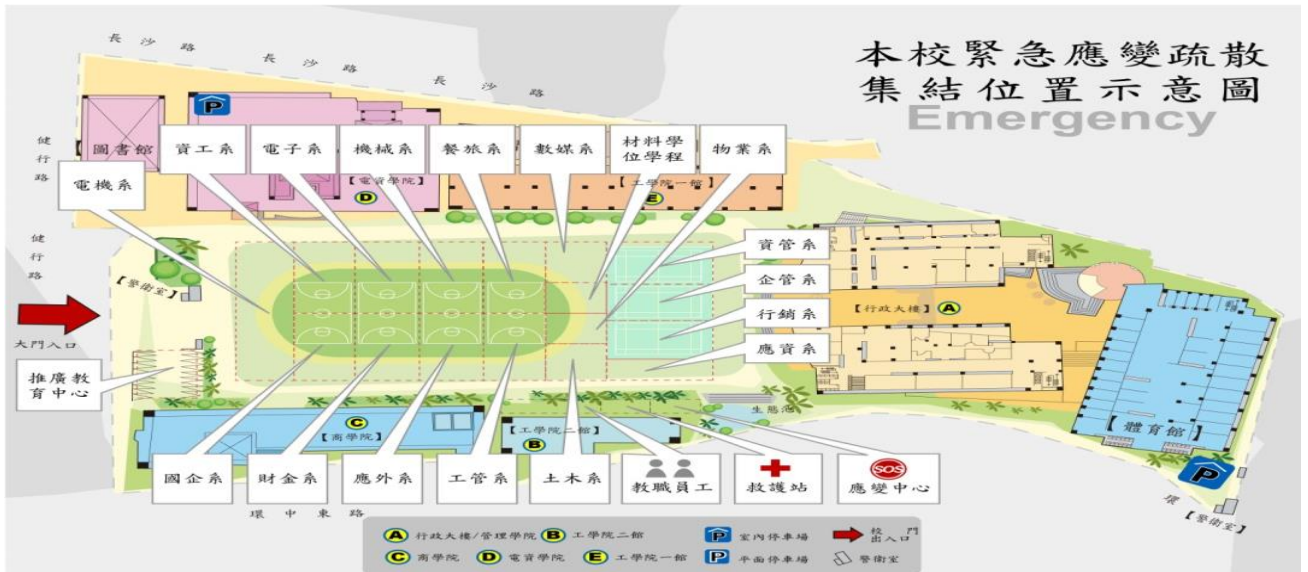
本校緊急應變疏散集結位置示意圖
Emergency

長沙路
長沙路
長沙路

健行路
健行路

圖書館
資工系
電子系
機械系
餐旅系
數媒系
材料學位學程
物業系
電機系

【電資學院】
D
【工學院一館】
E

【警衛室】
大門入口

資管系
企管系
行銷系
應資系

【行政大樓】A

推廣教育中心

C
【商學院】
【工學院二館】
B
生態池

【體育館】

國企系
財金系
應外系
工管系
土木系
教職員工
救護站
SOS
應變中心

環中東路
環
【警衛室】

A 行政大樓/管理學院 B 工學院二館 P 室內停車場 校門出入口
C 商學院 D 電資學院 E 工學院一館 P 平面停車場 警衛室